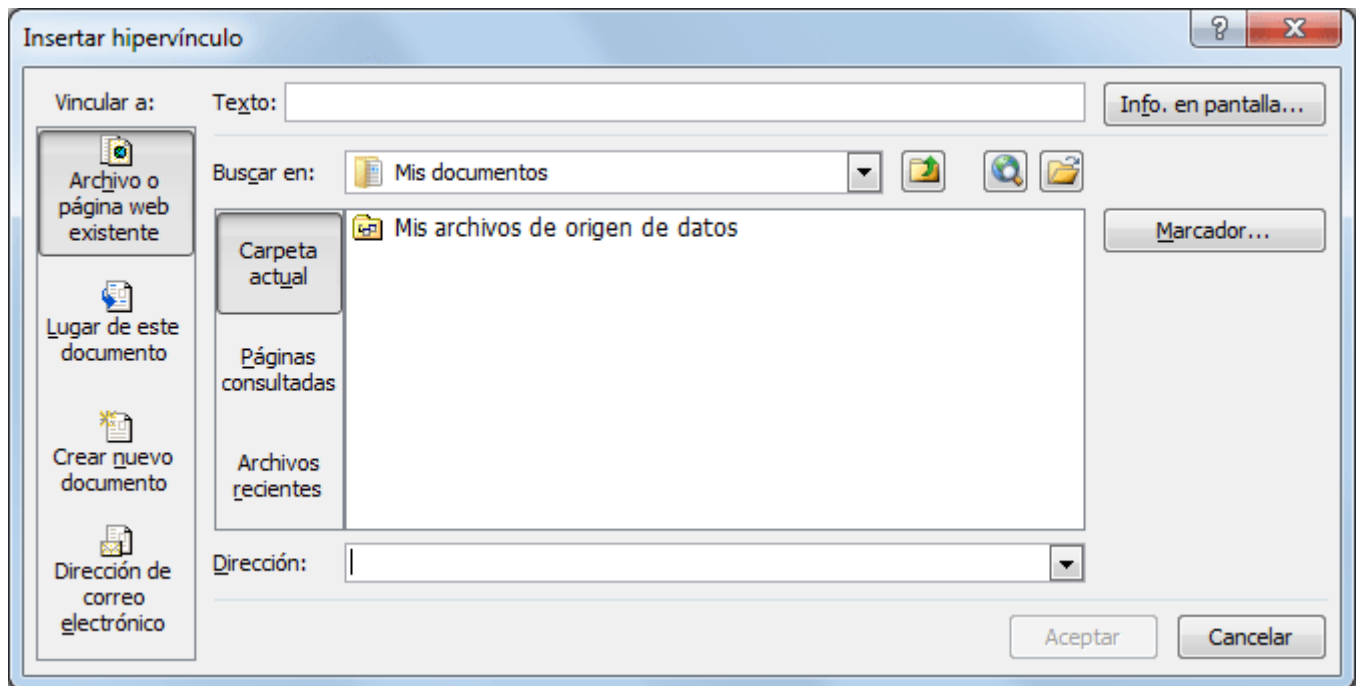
Insertar hipervínculo

?

X

Vincular a:

Archivo o página web existente

Lugar de este documento

Crear nuevo documento

Dirección de correo electrónico

Texto:

Info. en pantalla...

Buscar en: Mis documentos

Carpeta actual

Páginas consultadas

Archivos recientes

Mis archivos de origen de datos

Marcador...

Dirección:

Aceptar

Cancelar